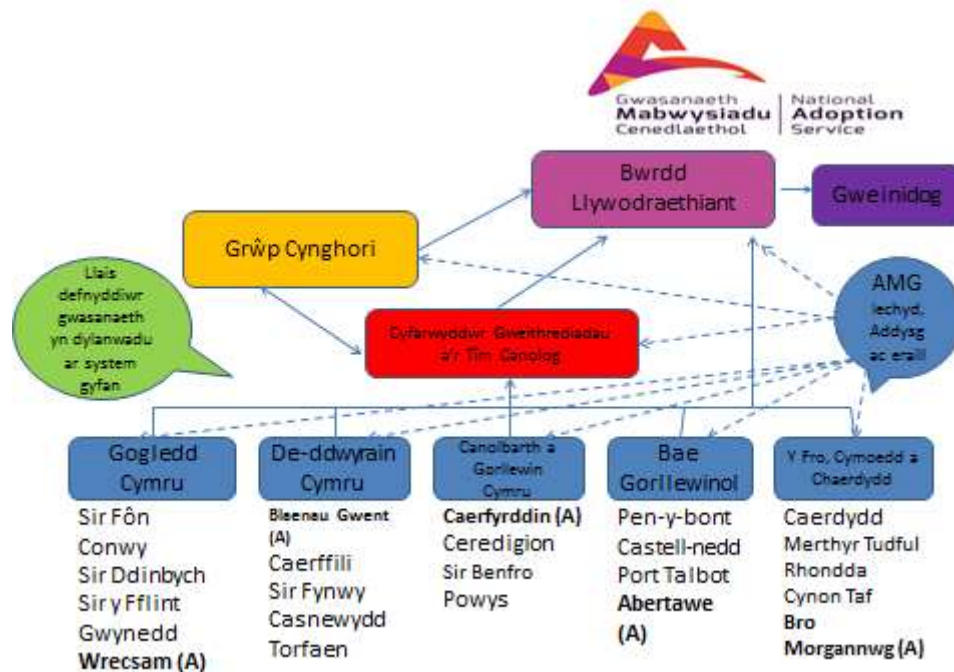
Gwasanaeth Mabwysiadu Cenedlaethol | National Adoption Service

Bwrdd Llywodraethiant

Gweinidog

Grŵp Cynghori

Llais defnyddiwr gwasanaeth yn dylanwadu ar system gyfan

Cyfarwyddwr Gweithrediadau a'r Tîm Canolog

AMG Iechyd, Addysg ac eraill

Gogledd Cymru
Sir Fôn
Conwy
Sir Ddinbych
Sir y Fflint
Gwynedd
**Wrecsam (A)**

De-ddwyrain Cymru
**Blaenau Gwent (A)**
Caerffili
Sir Fynwy
Casnewydd
Torfaen

Canolbarth a Gorllewin Cymru
**Caerfyrddin (A)**
Ceredigion
Sir Benfro
Powys

Bae Gorllewinol
Pen-y-bont
Castell-nedd
Port Talbot
**Abertawe (A)**

Y Fro, Cymoedd a Chaerdydd
Caerdydd
Merthyr Tudful
Rhondda
Cynon Taf
**Bro Morgannwg (A)**